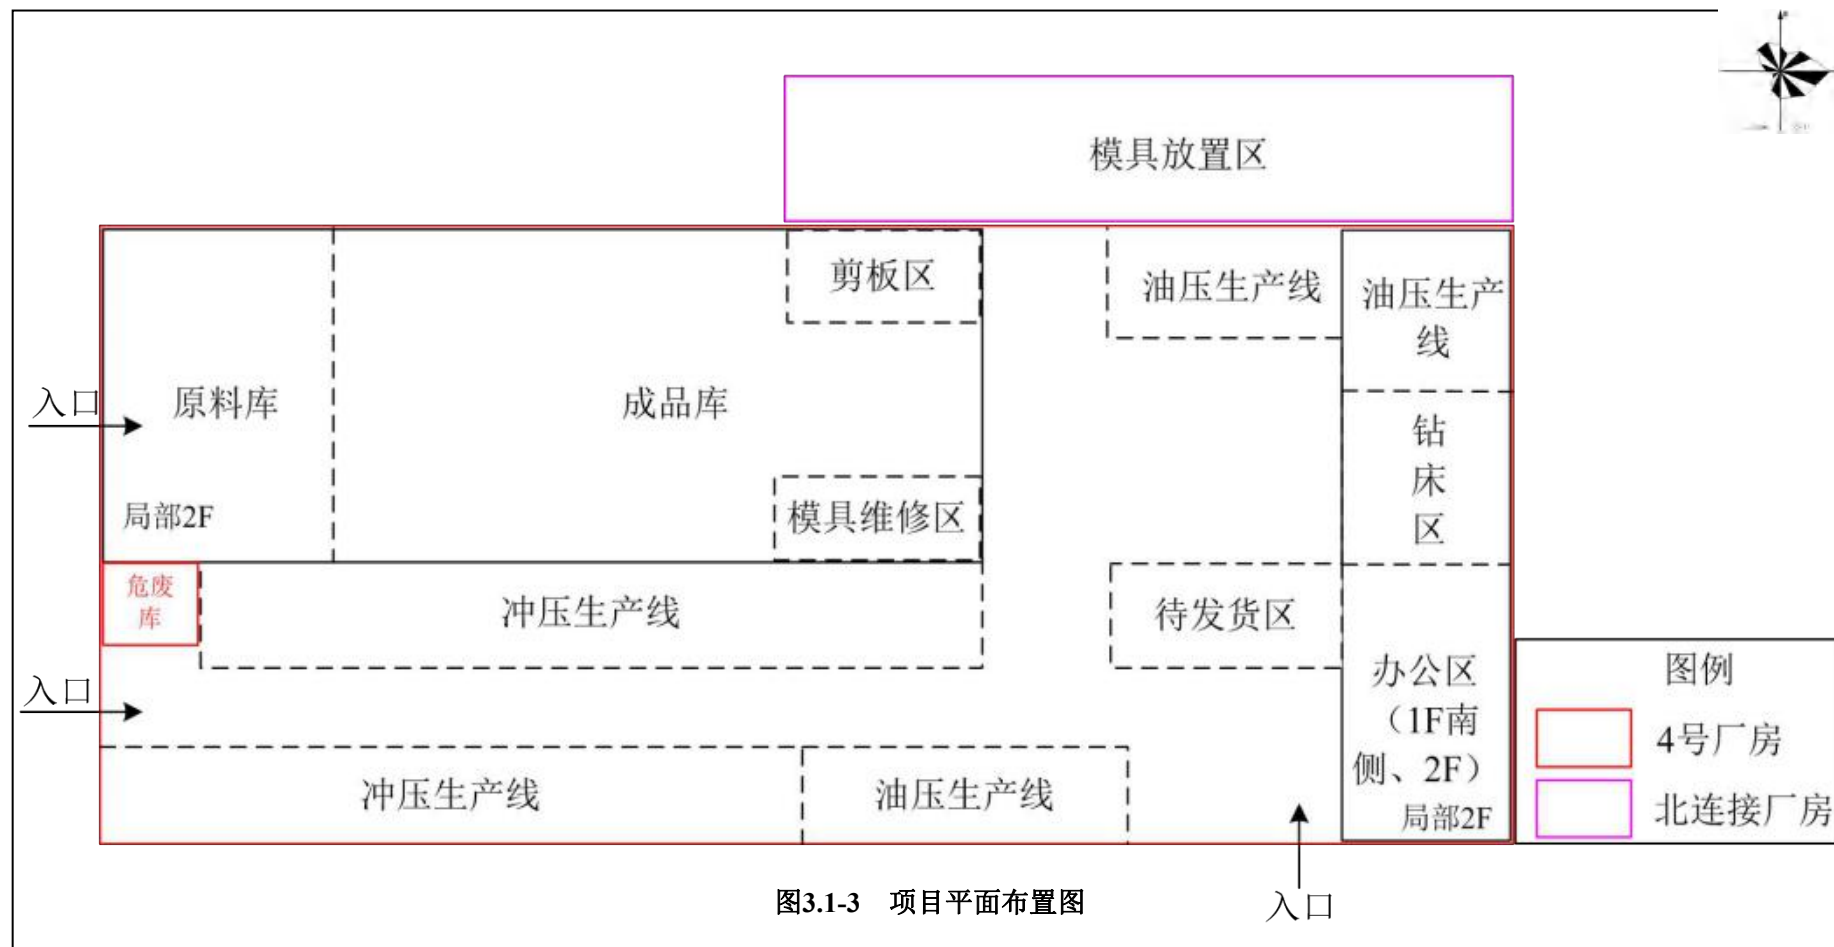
模具放置区

剪板区

油压生产线

油压生产线

入口

原料库

成品库

钻床区

局部2F

模具维修区

危废库

冲压生产线

待发货区

办公区（1F南侧、2F）局部2F

入口

图例

4号厂房

北连接厂房

冲压生产线

油压生产线

图3.1-3 项目平面布置图

入口